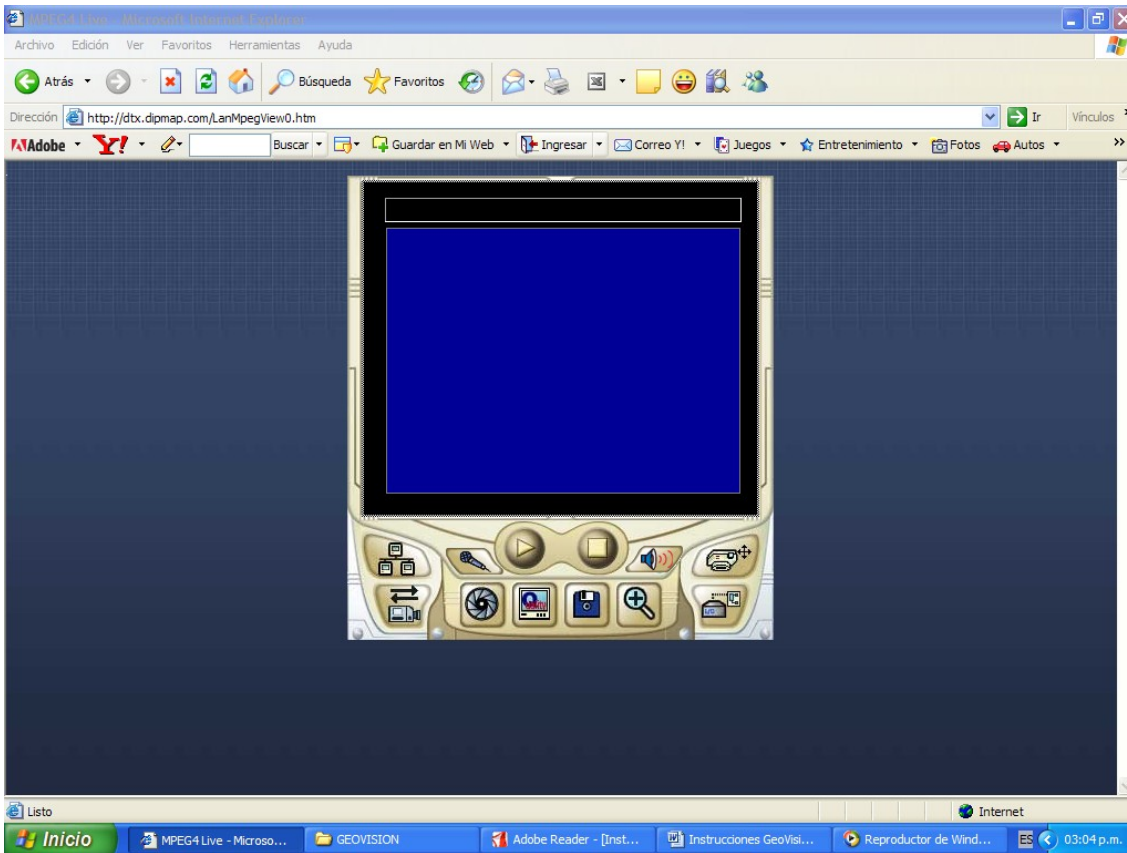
MPEG4 Live - Microsoft Internet Explorer

Archivo Edición Ver Favoritos Herramientas Ayuda

Atrás Búsqueda Favoritos

Dirección http://dtx.dipmap.com/LanMpegView0.htm Ir Vínculos

Adobe Y! Buscar Guardar en Mi Web Ingresar Correo Y! Juegos Entretenimiento Fotos Autos

Listo Internet

Inicio MPEG4 Live - Microso... GEOVISION Adobe Reader - [Inst... Instrucciones GeoVisi... Reproductor de Wind... ES 03:04 p.m.